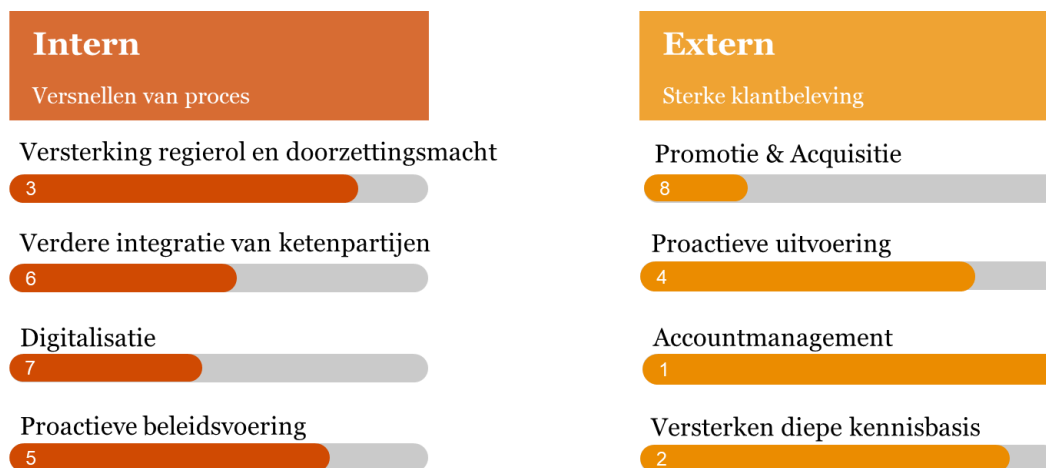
Intern

Versnellen van proces

Versterking regierol en doorzettingsmacht

3

Verdere integratie van ketenpartijen

6

Digitalisatie

7

Proactieve beleidsvoering

5

Extern

Sterke klantbeleving

Promotie & Acquisitie

8

Proactieve uitvoering

4

Accountmanagement

1

Versterken diepe kennisbasis

2